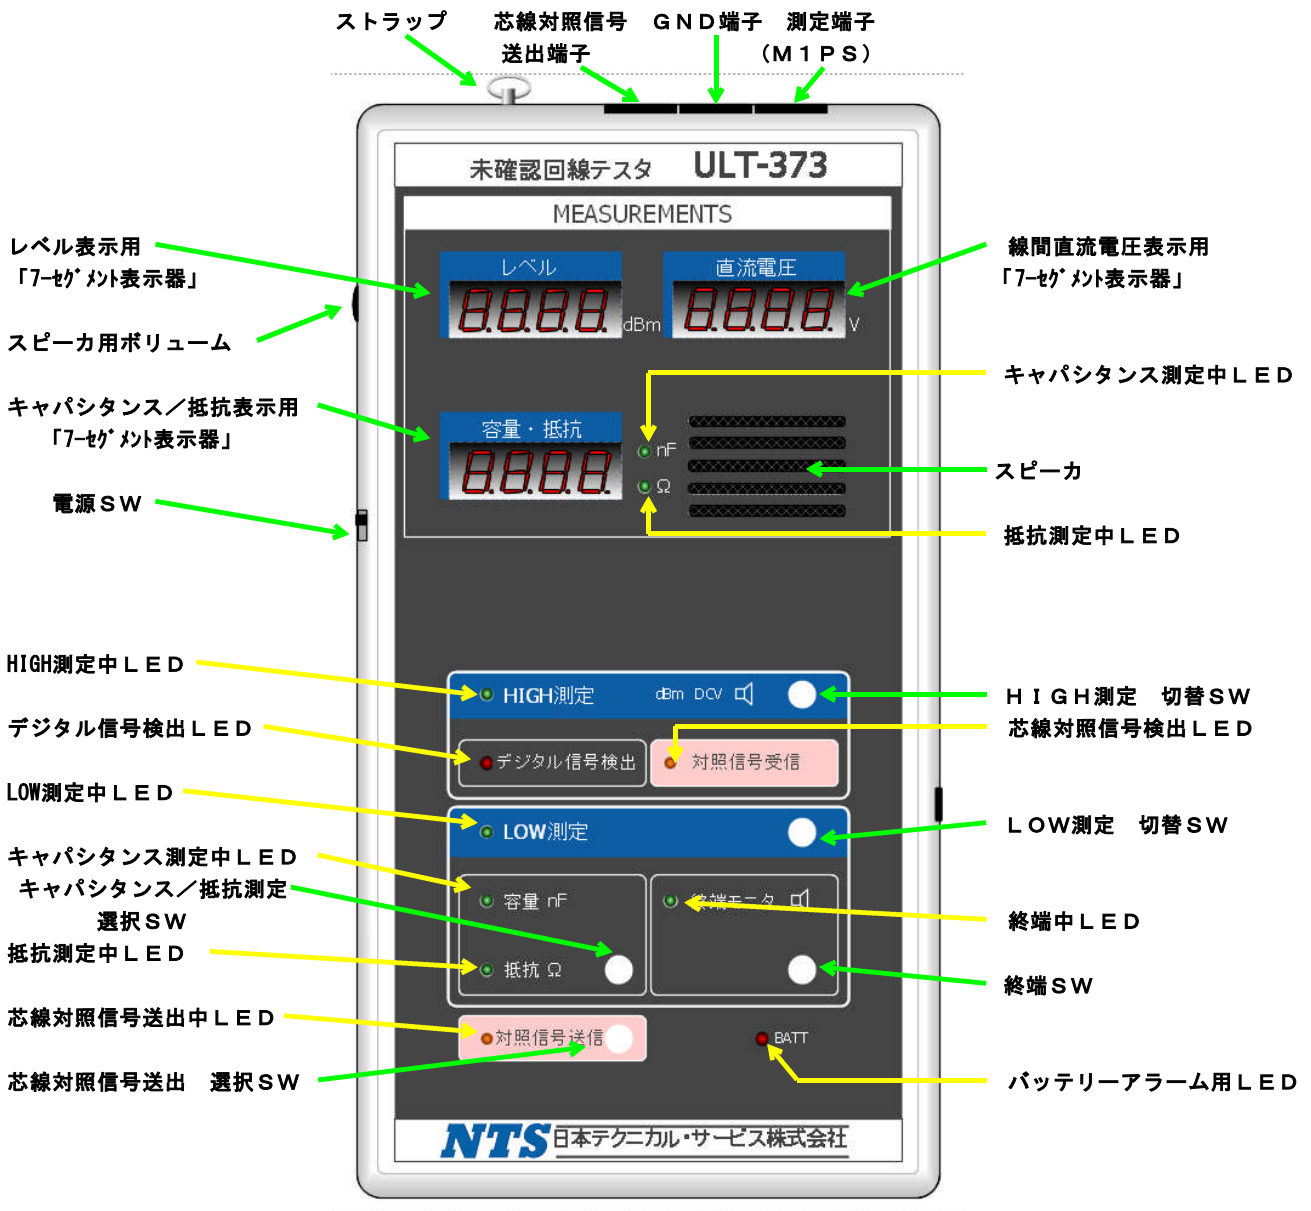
ストラップ　芯線対照信号送出端子　ＧＮＤ端子　測定端子（Ｍ１ＰＳ）

未確認回線テスタ　ULT-373

MEASUREMENTS

レベル表示用「7ｰｾｸﾞﾒﾝﾄ表示器」

レベル
8.8.8.8. dBm

直流電圧
8.8.8.8. V

線間直流電圧表示用「7ｰｾｸﾞﾒﾝﾄ表示器」

スピーカ用ボリューム

キャパシタンス測定中ＬＥＤ

キャパシタンス／抵抗表示用「7ｰｾｸﾞﾒﾝﾄ表示器」

容量・抵抗
8.8.8.8.
nF
Ω

スピーカ

電源ＳＷ

抵抗測定中ＬＥＤ

HIGH測定中ＬＥＤ

HIGH測定　dBm DCV

ＨＩＧＨ測定　切替ＳＷ

デジタル信号検出ＬＥＤ

デジタル信号検出　対照信号受信

芯線対照信号検出ＬＥＤ

LOW測定中ＬＥＤ

LOW測定

ＬＯＷ測定　切替ＳＷ

キャパシタンス測定中ＬＥＤ

キャパシタンス／抵抗測定選択ＳＷ

容量 nF　終端モニタ

終端中ＬＥＤ

抵抗測定中ＬＥＤ

抵抗 Ω

終端ＳＷ

芯線対照信号送出中ＬＥＤ

対照信号送信　BATT

芯線対照信号送出　選択ＳＷ

バッテリーアラーム用ＬＥＤ

NTS 日本テクニカル・サービス株式会社